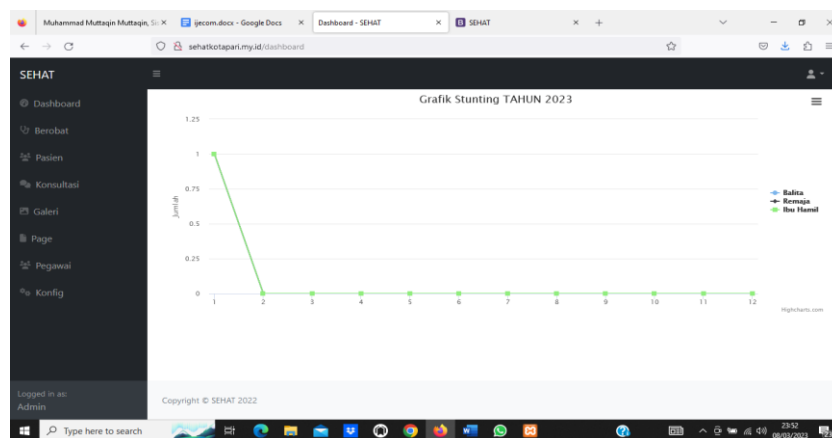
Muhammad Muttaqin Muttaqin, S.i ×
ijecom.docx - Google Docs ×
Dashboard - SEHAT ×
SEHAT ×
+

sehatkotapari.my.id/dashboard

SEHAT

Dashboard
Berobat
Pasien
Konsultasi
Galeri
Page
Pegawai
Konfig

Logged in as:
Admin

Grafik Stunting TAHUN 2023

Jumlah

1.25
1
0.75
0.5
0.25
0

1 2 3 4 5 6 7 8 9 10 11 12

Balita
Remaja
Ibu Hamil

Highcharts.com

Copyright © SEHAT 2022

Type here to search

23:52
08/03/2023